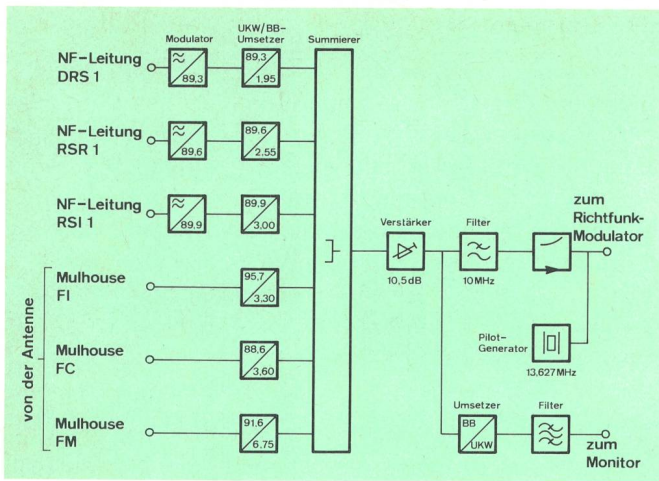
Modulator

UKW/BB-Umsetzer

Summierer

NF-Leitung DRS 1

89,3

89,3 / 1,95

NF-Leitung RSR 1

89,6

89,6 / 2,55

NF-Leitung RSI 1

89,9

89,9 / 3,00

von der Antenne

Mulhouse FI

95,7 / 3,30

Mulhouse FC

88,6 / 3,60

Mulhouse FM

91,6 / 6,75

Verstärker

10,5 dB

Filter

10 MHz

zum Richtfunk-Modulator

Pilot-Generator

13,627 MHz

Umsetzer

BB / UKW

Filter

zum Monitor